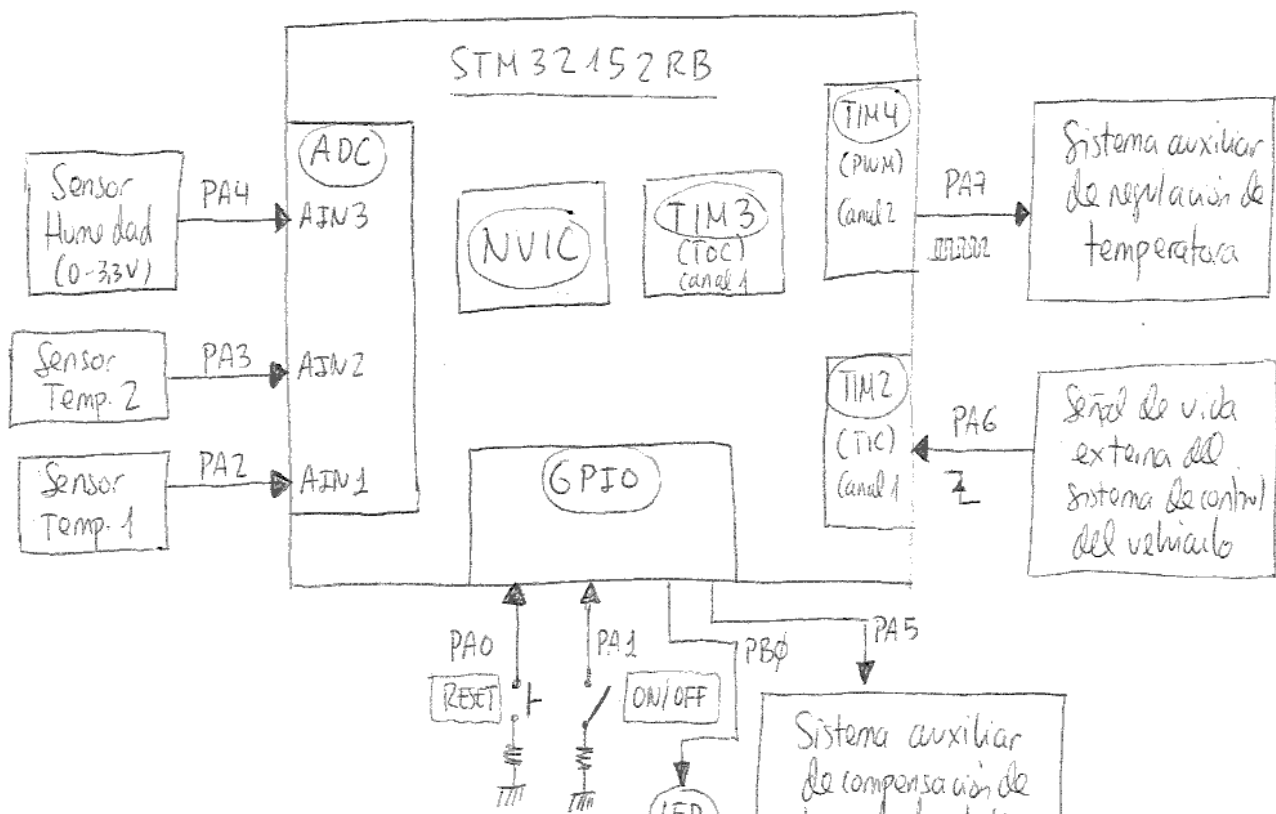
STM32152RB

ADC

Sensor Humedad (0-3,3V)

PA4

AIN3

Sensor Temp. 2

PA3

AIN2

Sensor Temp. 1

PA2

AIN1

NVIC

TIM3 (TOC) Canal 1

TIM4 (PWM) Canal 2

PA7

Sistema auxiliar de regulación de temperatura

TIM2 (TIC) Canal 1

PA6

Señal de vida externa del sistema de control del vehiculo

GPIO

PA0

RESET

PA1

ON/OFF

PBØ

PA5

LED

Sistema auxiliar de compensación de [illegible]